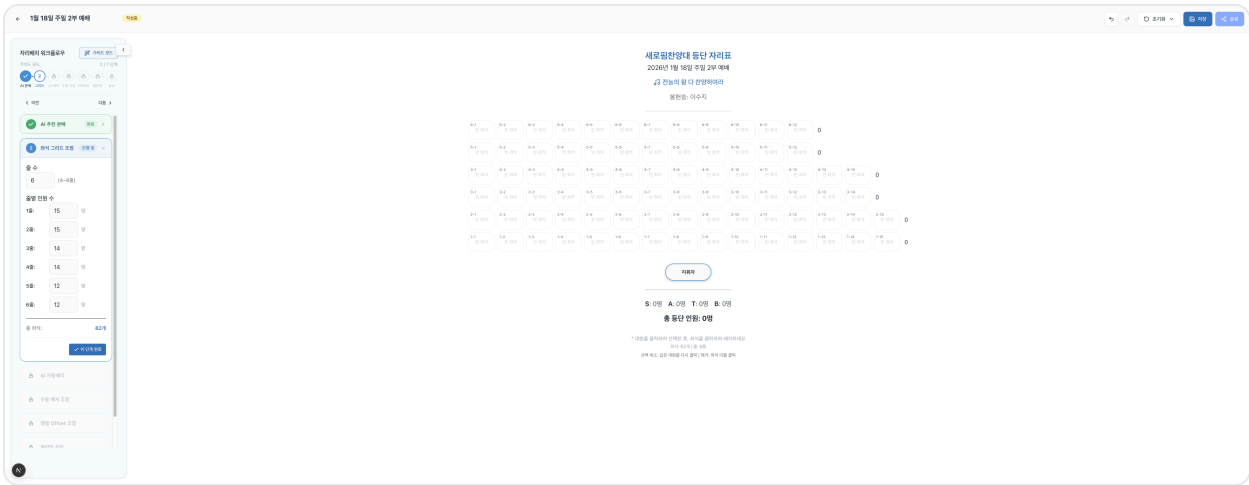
1월 18일 주일 2부 예배

작성중

초기화

저장

공유

자리배치 워크플로우

가이드 보기

2 / 7 단계

AI 분석

그리드

< 이전

다음 >

AI 추천 완료

완료

2 좌석 그리드 조정

진행 중

줄 수

6

(4~8줄)

줄별 인원 수

1줄: 15 명

2줄: 15 명

3줄: 14 명

4줄: 14 명

5줄: 12 명

6줄: 12 명

총 좌석: 82개

이 단계 완료

AI 자동배치

수동 배치 조정

최종 Offset 조정

새로핌찬양대 등단 자리표

2026년 1월 18일 주일 2부 예배

전능의 왕 다 찬양하여라

봉헌송: 이수지

0

0

0

0

0

0

지휘자

S: 0명 A: 0명 T: 0명 B: 0명

총 등단 인원: 0명

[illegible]

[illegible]

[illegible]

N